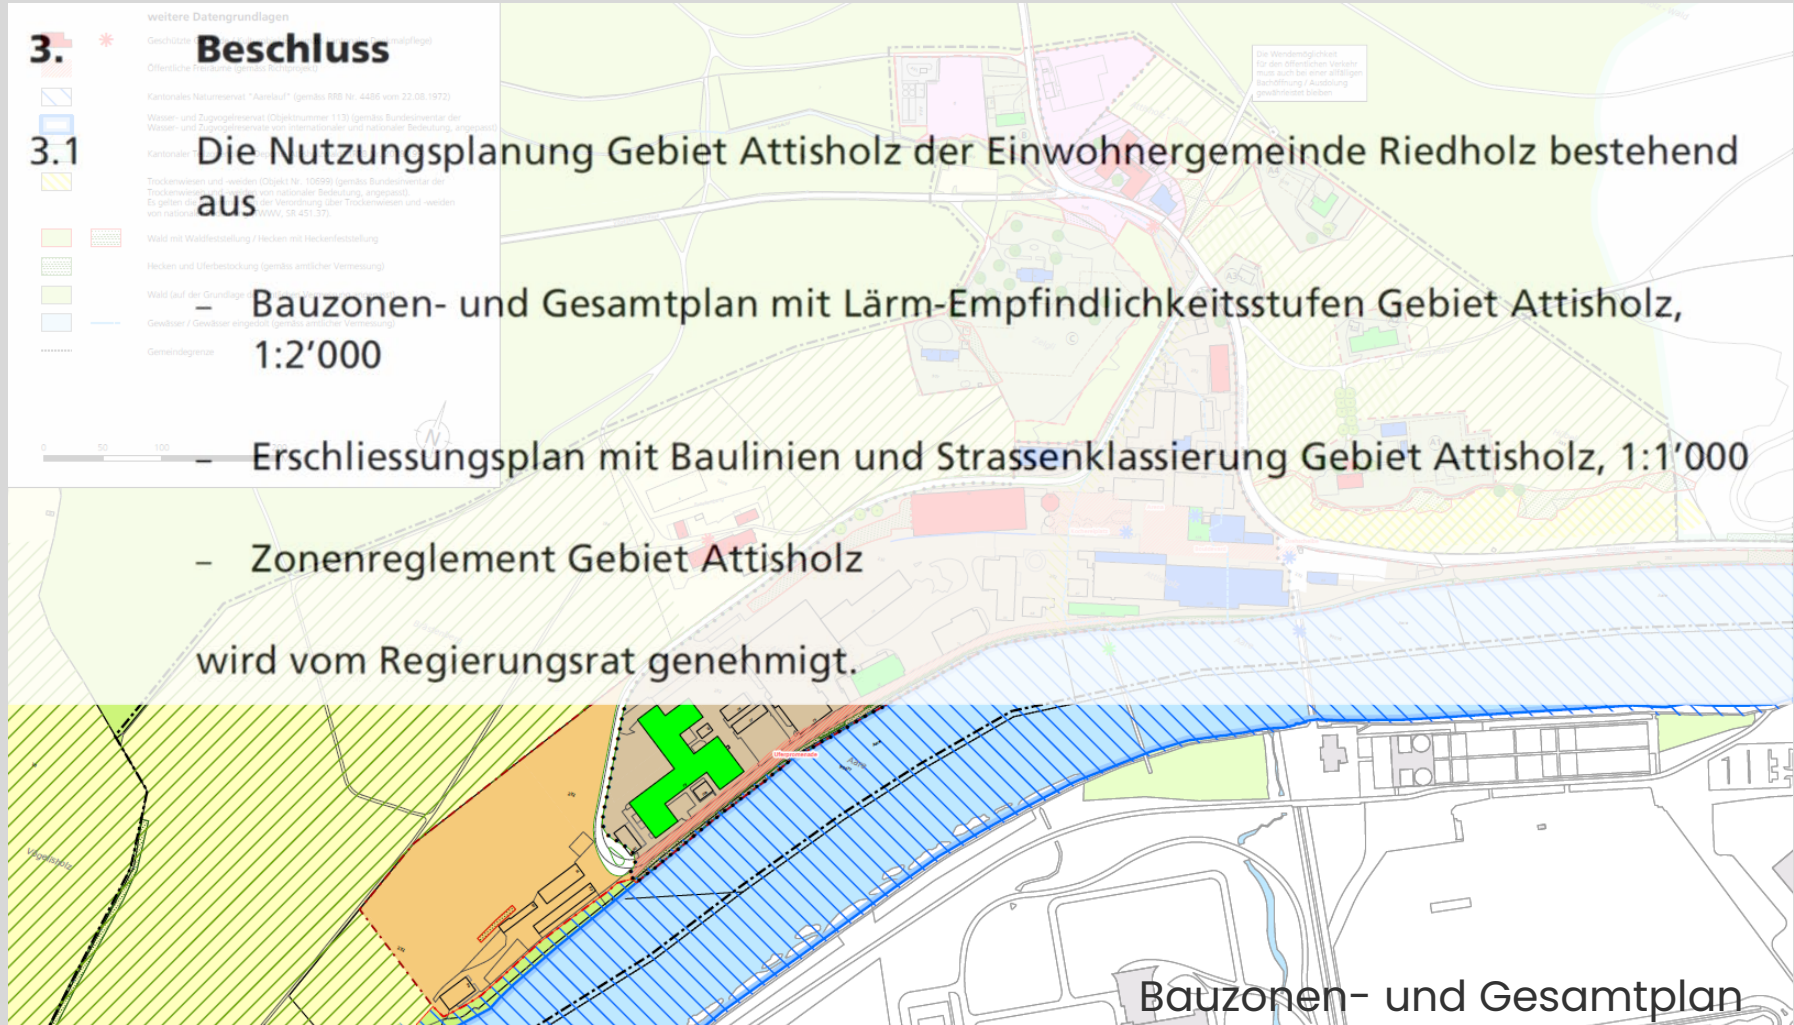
3. Beschluss

3.1 Die Nutzungsplanung Gebiet Attisholz der Einwohnergemeinde Riedholz bestehend aus

– Bauzonen- und Gesamtplan mit Lärm-Empfindlichkeitsstufen Gebiet Attisholz, 1:2’000

– Erschliessungsplan mit Baulinien und Strassenklassierung Gebiet Attisholz, 1:1’000

– Zonenreglement Gebiet Attisholz

wird vom Regierungsrat genehmigt.

Bauzonen- und Gesamtplan